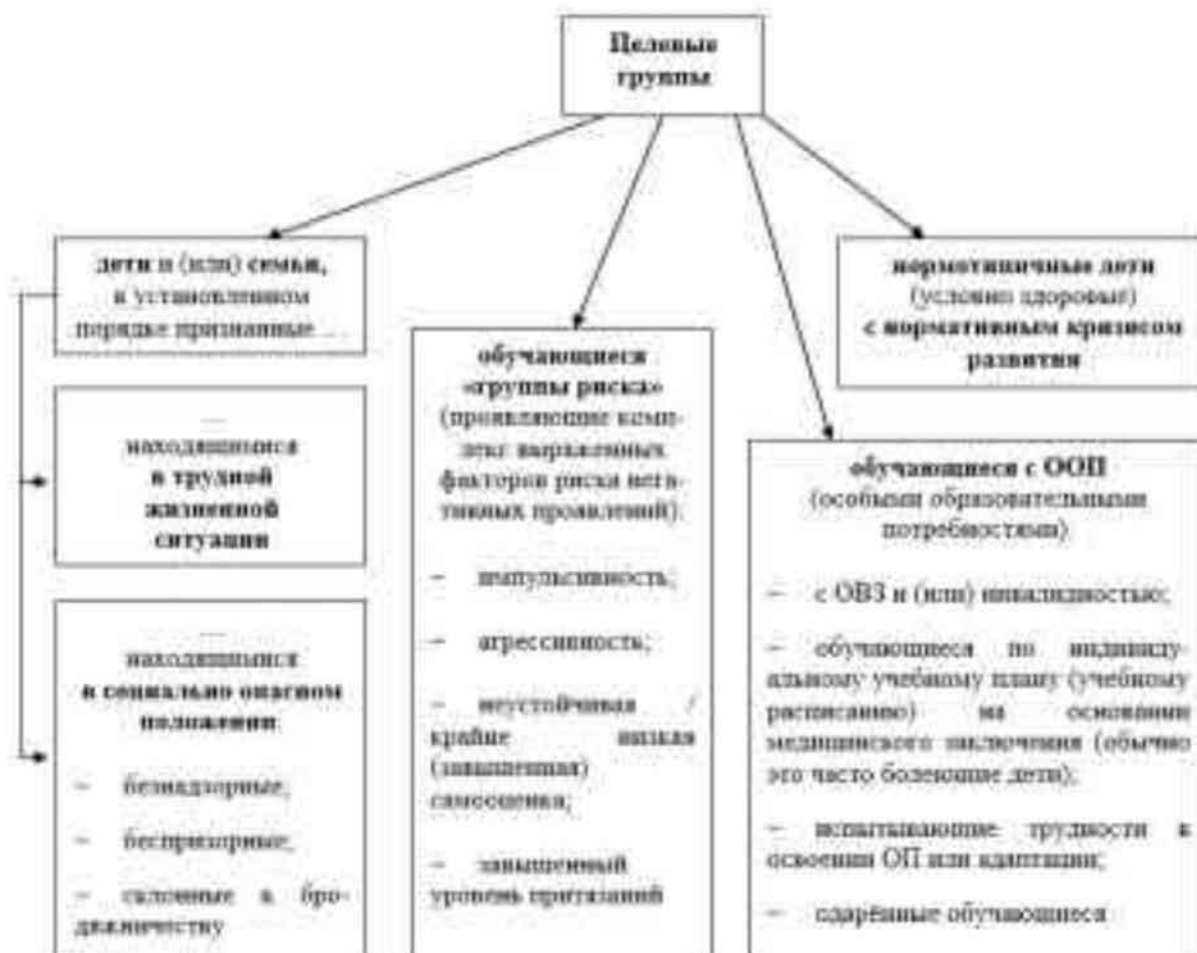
Целевые группы

дети и (или) семьи, в установленном порядке признанные ...

— находящиеся в трудной жизненной ситуации

— находящиеся в социально опасном положении:

– безнадзорные;

– беспризорные;

– склонные к бродяжничеству

обучающиеся «группы риска» (проявляющие комплекс выраженных факторов риска негативных проявлений):

– импульсивность;

– агрессивность;

– неустойчивая / крайне низкая (завышенная) самооценка;

– завышенный уровень притязаний

обучающиеся с ООП (особыми образовательными потребностями)

– с ОВЗ и (или) инвалидностью;

– обучающиеся по индивидуальному учебному плану (учебному расписанию) на основании медицинского заключения (обычно это часто болеющие дети);

– испытывающие трудности в освоении ОП или адаптации;

– одарённые обучающиеся

нормотипичные дети (условно здоровые) с нормативным кризисом развития